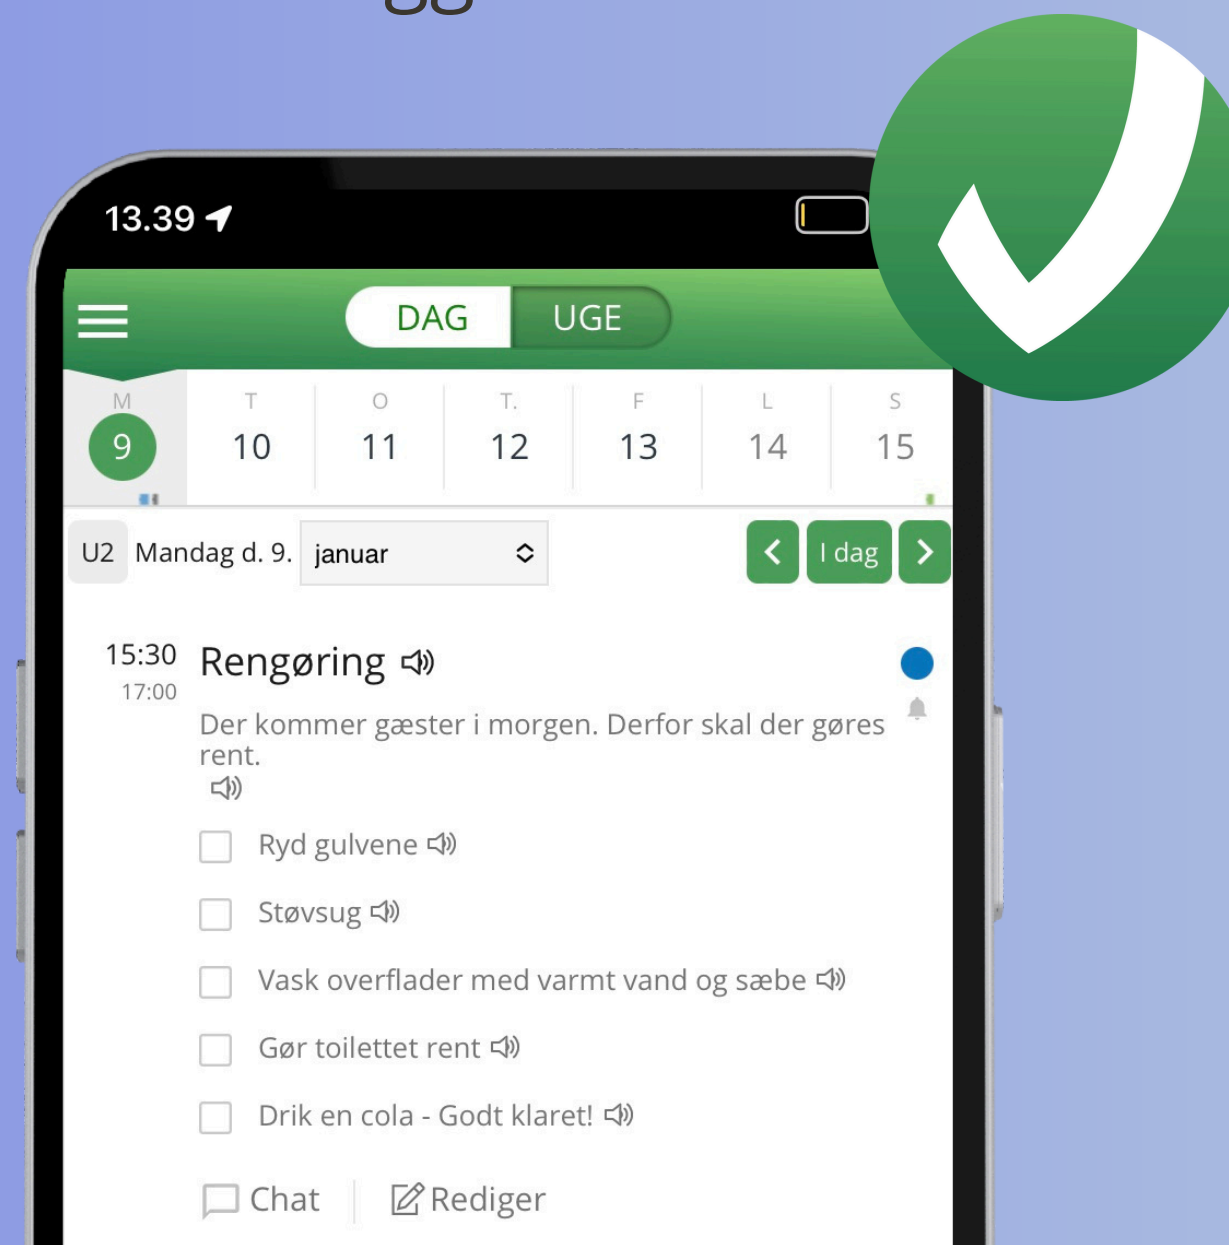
13.39

DAG UGE

M 9
T 10
O 11
T. 12
F 13
L 14
S 15

U2 Mandag d. 9. januar

I dag

15:30
17:00
Rengøring

Der kommer gæster i morgen. Derfor skal der gøres rent.

Ryd gulvene

Støvsug

Vask overflader med varmt vand og sæbe

Gør toilettet rent

Drik en cola - Godt klaret!

Chat

Rediger